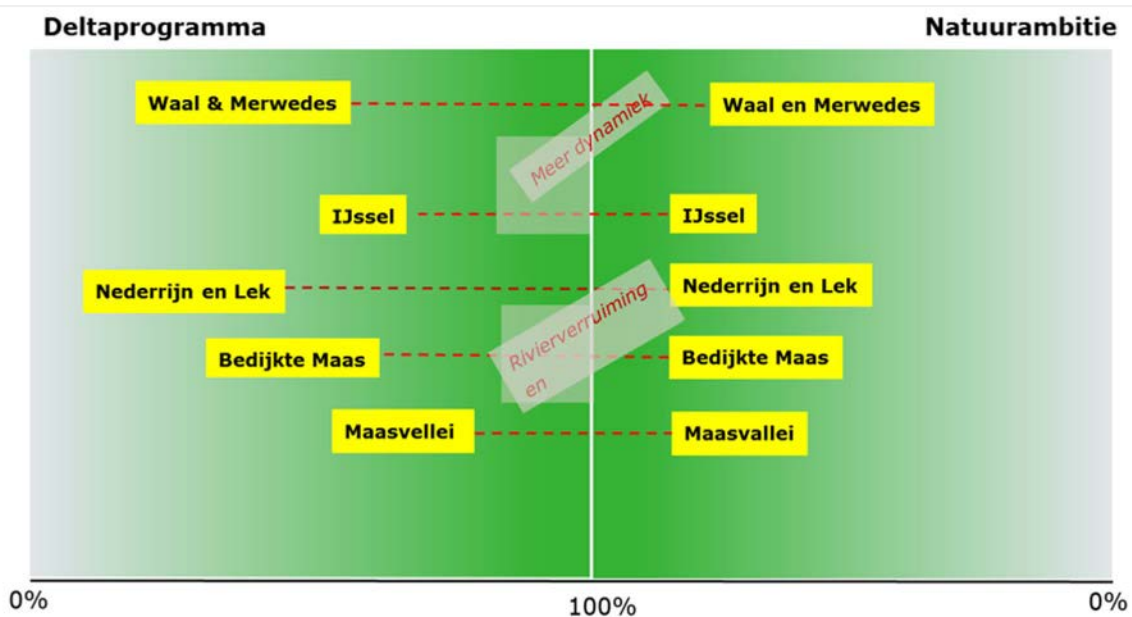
Deltaprogramma

Natuurambitie

Waal & Merwedes

Waal en Merwedes

Meer dynamiek

IJssel

IJssel

Nederrijn en Lek

Nederrijn en Lek

Rivierverruimingen

Bedijkte Maas

Bedijkte Maas

Maasvellei

Maasvallei

0%

100%

0%